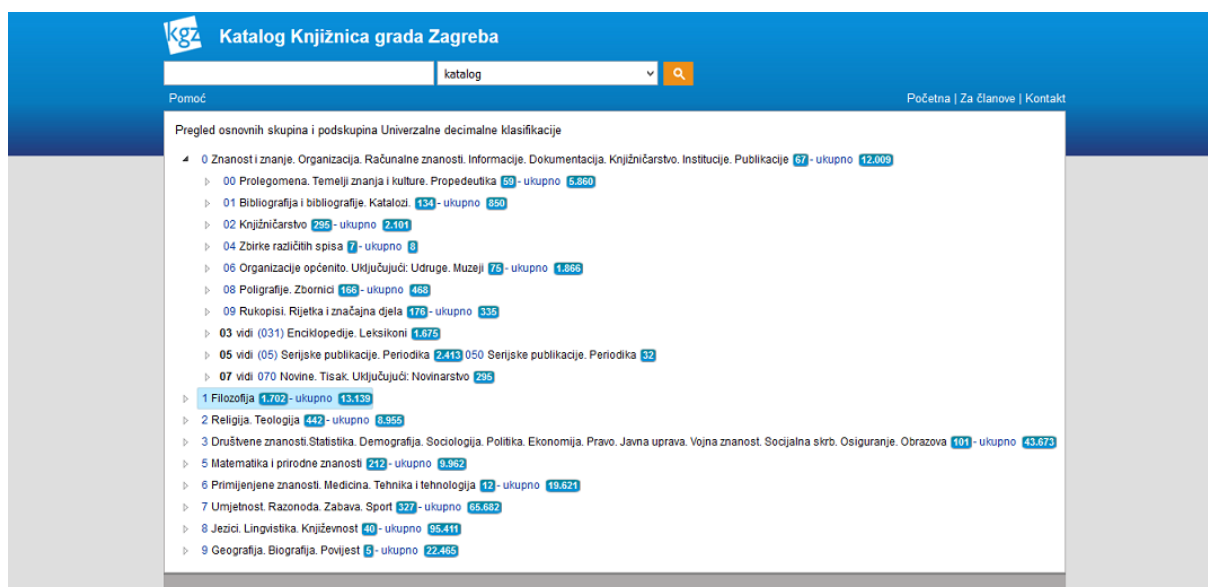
kgz Katalog Knjižnica grada Zagreba

katalog

Pomoć

Početna | Za članove | Kontakt

Pregled osnovnih skupina i podskupina Univerzalne decimalne klasifikacije

0 Znanost i znanje. Organizacija. Računalne znanosti. Informacije. Dokumentacija. Knjižničarstvo. Institucije. Publikacije 67 - ukupno 12.009

00 Prolegomena. Temelji znanja i kulture. Propedeutika 59 - ukupno 5.860

01 Bibliografija i bibliografije. Katalozi. 134 - ukupno 850

02 Knjižničarstvo 295 - ukupno 2.101

04 Zbirke različitih spisa 7 - ukupno 8

06 Organizacije općenito. Uključujući: Udruge. Muzeji 75 - ukupno 1.866

08 Poligrafije. Zbornici 166 - ukupno 468

09 Rukopisi. Rijetka i značajna djela 176 - ukupno 335

03 vidi (031) Enciklopedije. Leksikoni 1.675

05 vidi (05) Serijske publikacije. Periodika 2.413 050 Serijske publikacije. Periodika 32

07 vidi 070 Novine. Tisak. Uključujući: Novinarstvo 295

1 Filozofija 1.702 - ukupno 13.139

2 Religija. Teologija 442 - ukupno 8.955

3 Društvene znanosti.Statistika. Demografija. Sociologija. Politika. Ekonomija. Pravo. Javna uprava. Vojna znanost. Socijalna skrb. Osiguranje. Obrazova 101 - ukupno 43.673

5 Matematika i prirodne znanosti 212 - ukupno 9.962

6 Primijenjene znanosti. Medicina. Tehnika i tehnologija 12 - ukupno 19.621

7 Umjetnost. Razonoda. Zabava. Sport 327 - ukupno 65.682

8 Jezici. Lingvistika. Književnost 40 - ukupno 95.411

9 Geografija. Biografija. Povijest 5 - ukupno 22.465